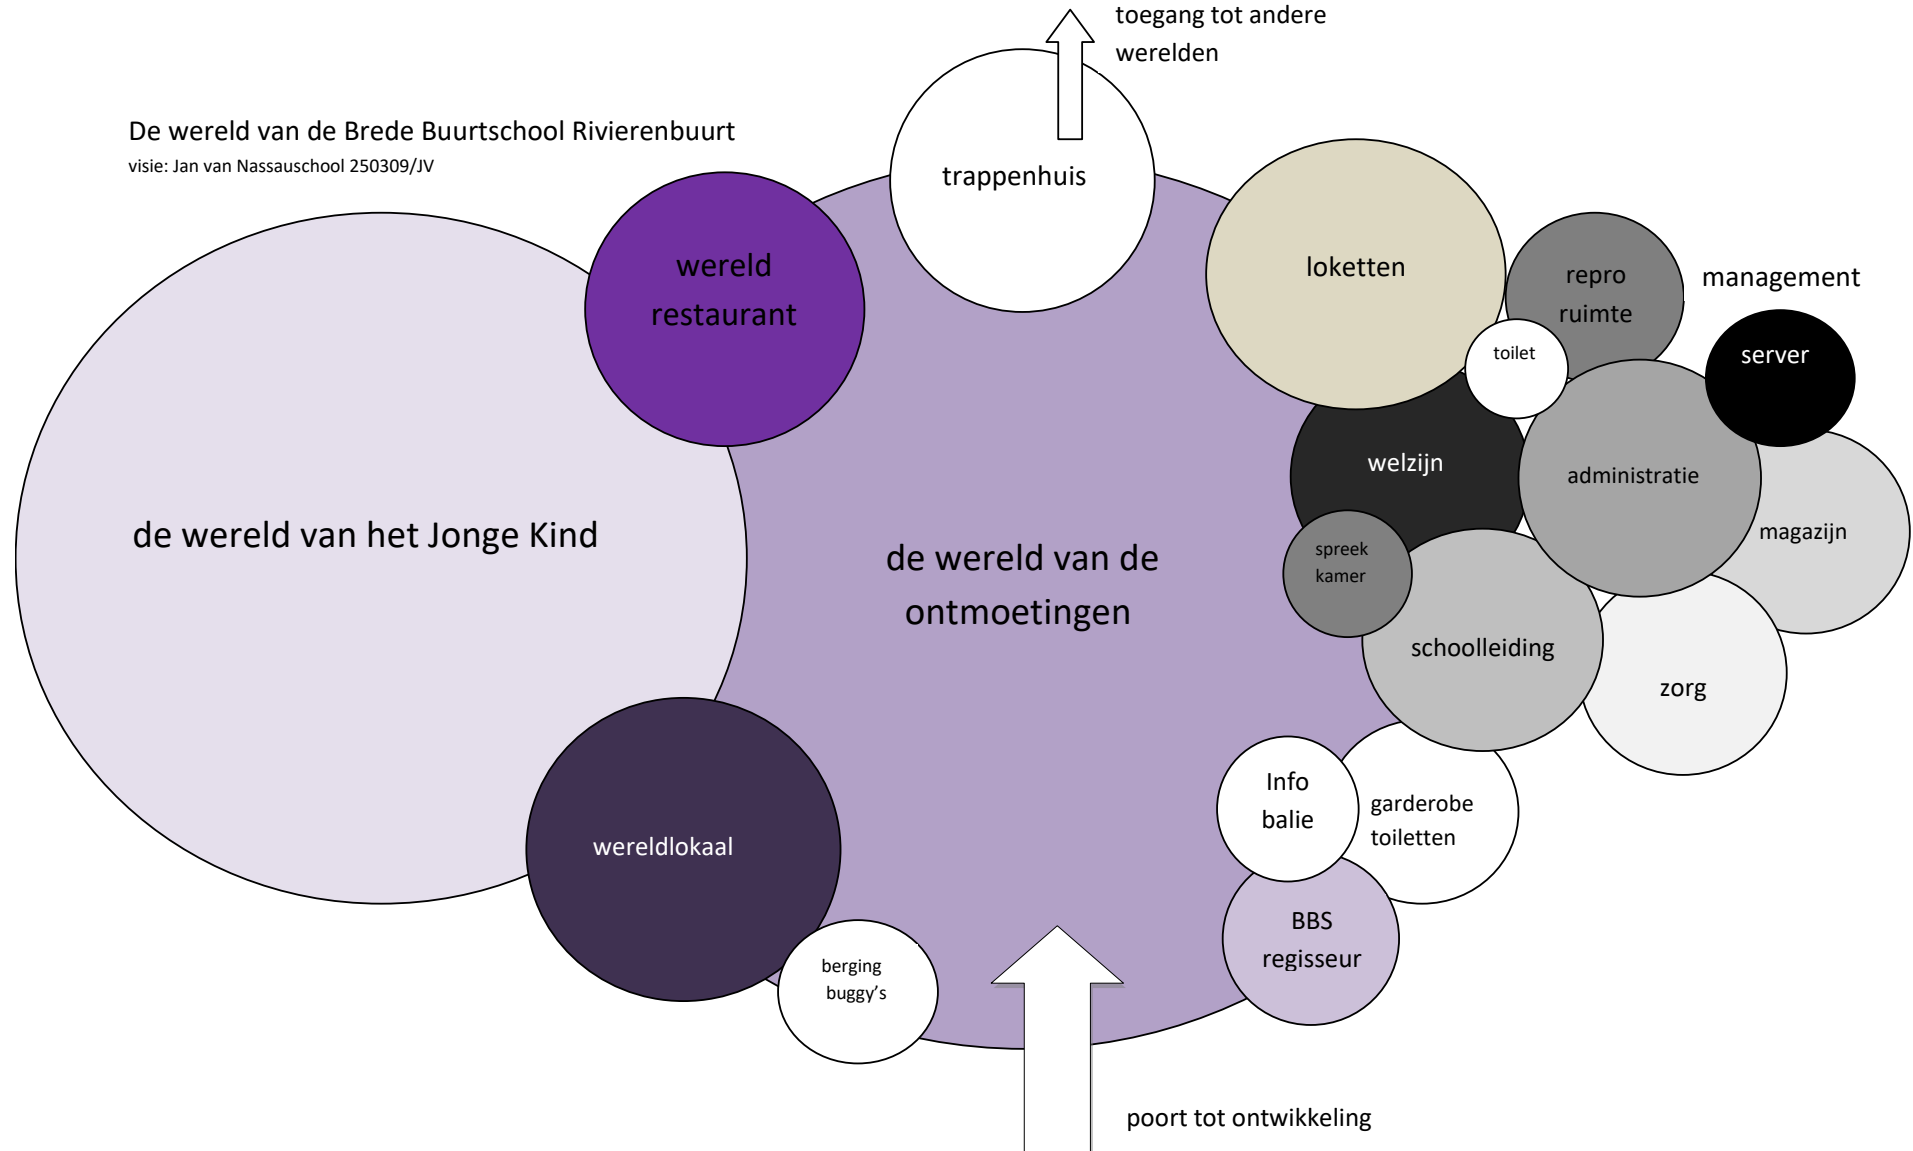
toegang tot andere werelden

De wereld van de Brede Buurtschool Rivierenbuurt
visie: Jan van Nassauschool 250309/JV

trappenhuis

wereld restaurant

loketten

repro ruimte

management

toilet

server

welzijn

administratie

magazijn

de wereld van het Jonge Kind

de wereld van de ontmoetingen

spreek kamer

schoolleiding

zorg

Info balie

garderobe toiletten

wereldlokaal

BBS regisseur

berging buggy's

poort tot ontwikkeling